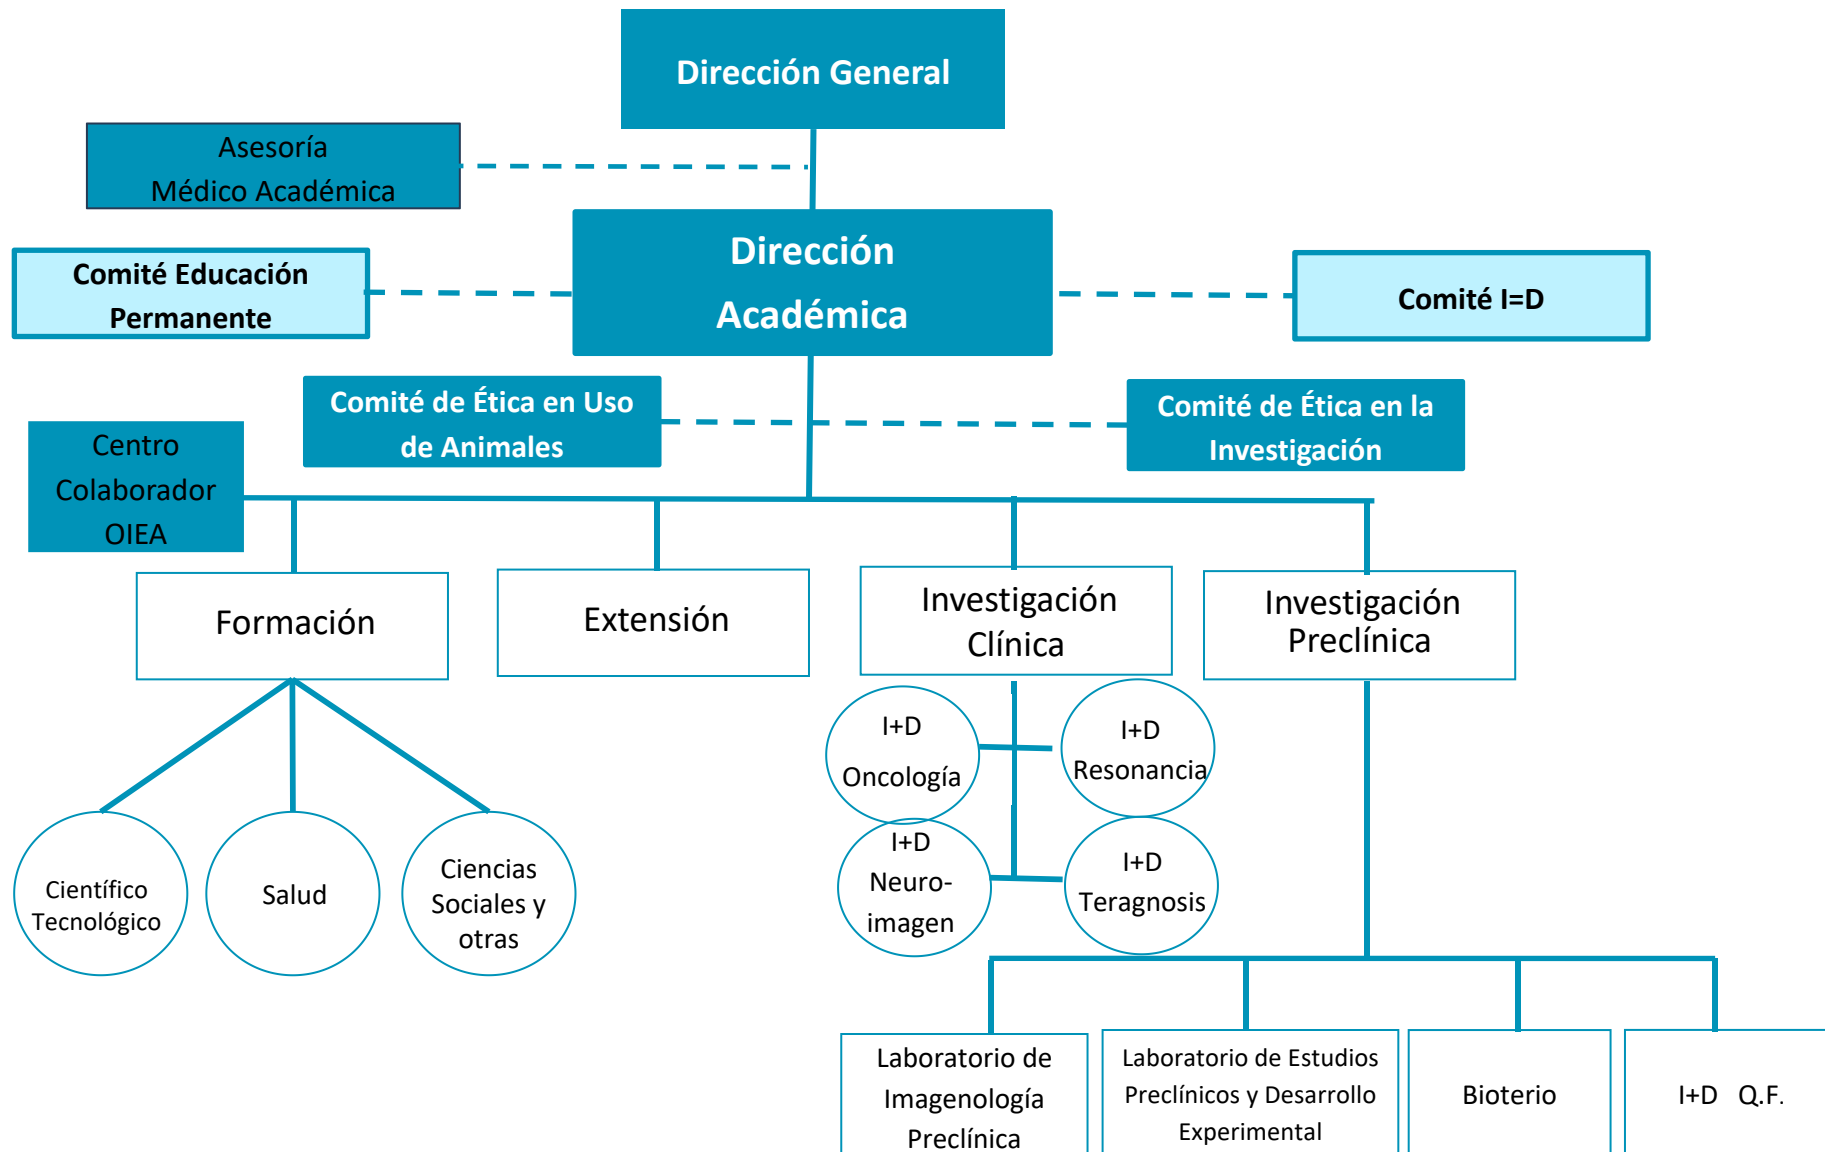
Dirección General

Asesoría Médico Académica

Comité Educación Permanente

Dirección Académica

Comité I=D

Comité de Ética en Uso de Animales

Comité de Ética en la Investigación

Centro Colaborador OIEA

Formación

Extensión

Investigación Clínica

Investigación Preclínica

Científico Tecnológico

Salud

Ciencias Sociales y otras

I+D Oncología

I+D Resonancia

I+D Neuro-imagen

I+D Teragnosis

Laboratorio de Imagenología Preclínica

Laboratorio de Estudios Preclínicos y Desarrollo Experimental

Bioterio

I+D Q.F.